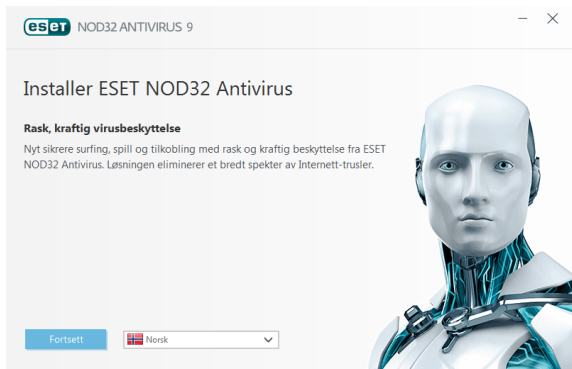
eset NOD32 ANTIVIRUS 9

Installer ESET NOD32 Antivirus

Rask, kraftig virusbeskyttelse

Nyt sikrere surfing, spill og tilkobling med rask og kraftig beskyttelse fra ESET NOD32 Antivirus. Løsningen eliminerer et bredt spekter av Internett-trusler.

Fortsett

Norsk